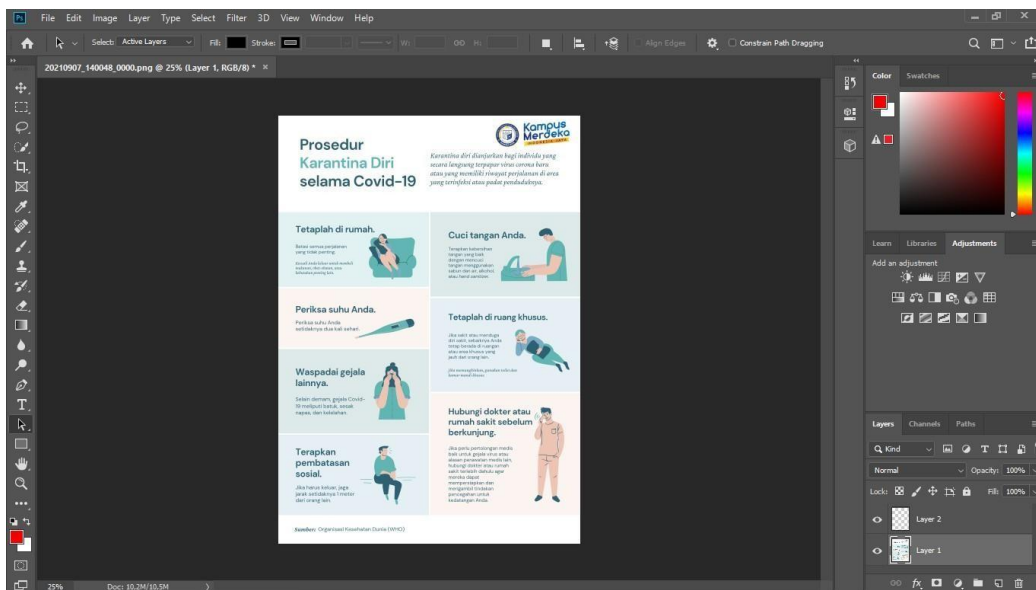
Ps File Edit Image Layer Type Select Filter 3D View Window Help

Select: Active Layers Fill: Stroke: W: GO H: Align Edges Constrain Path Dragging

20210907_140048_0000.png @ 25% (Layer 1, RGB/8) * ×

Prosedur Karantina Diri selama Covid-19

Kampus Merdeka INDONESIA JAYA

Karantina diri dianjurkan bagi individu yang secara langsung terpapar virus corona baru atau yang memiliki riwayat perjalanan di area yang terinfeksi atau padat penduduknya.

Tetaplah di rumah.

Batasi semua perjalanan yang tidak penting.

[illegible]

Cuci tangan Anda.

Terapkan kebersihan tangan yang baik dengan mencuci tangan menggunakan sabun dan air, alkohol atau hand sanitizer.

Periksa suhu Anda.

Periksa suhu Anda setidaknya dua kali sehari.

Tetaplah di ruang khusus.

Jika sakit atau menduga diri sakit, sebaiknya Anda tetap berada di ruangan atau area khusus yang jauh dari orang lain.

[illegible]

Waspadai gejala lainnya.

Selain demam, gejala Covid-19 meliputi batuk, sesak napas, dan kelelahan.

Hubungi dokter atau rumah sakit sebelum berkunjung.

Jika perlu pertolongan medis baik untuk gejala virus atau alasan perawatan medis lain, hubungi dokter atau rumah sakit terlebih dahulu agar mereka dapat mempersiapkan dan mengambil tindakan pencegahan untuk kedatangan Anda.

Terapkan pembatasan sosial.

Jika harus keluar, jaga jarak setidaknya 1 meter dari orang lain.

Sumber: Organisasi Kesehatan Dunia (WHO)

Color Swatches

Learn Libraries Adjustments

Add an adjustment

Layers Channels Paths

Kind

Normal Opacity: 100%

Lock: Fill: 100%

Layer 2

Layer 1

25% Doc: 10.2M/10.5M